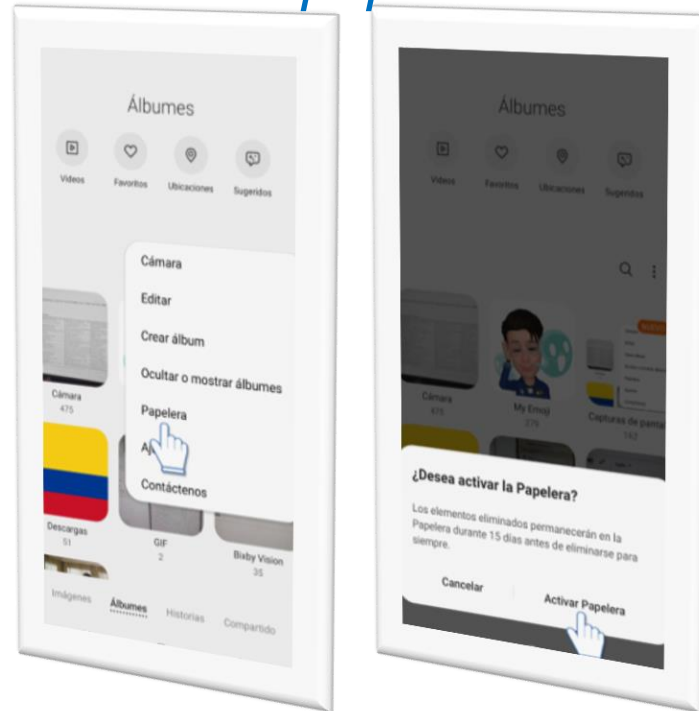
Álbumes

Videos
Favoritos
Ubicaciones
Sugeridos

Cámara
Editar
Crear álbum
Ocultar o mostrar álbumes
Papelera
A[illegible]
Contáctenos

Cámara
475

Descargas
51

GIF
2

Bixby Vision
35

Imágenes
Álbumes
Historias
Compartido

Álbumes

Videos
Favoritos
Ubicaciones
Sugeridos

Cámara
475

My Emoji
275

Capturas de panta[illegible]
142

¿Desea activar la Papelera?

Los elementos eliminados permanecerán en la Papelera durante 15 días antes de eliminarse para siempre.

Cancelar
Activar Papelera